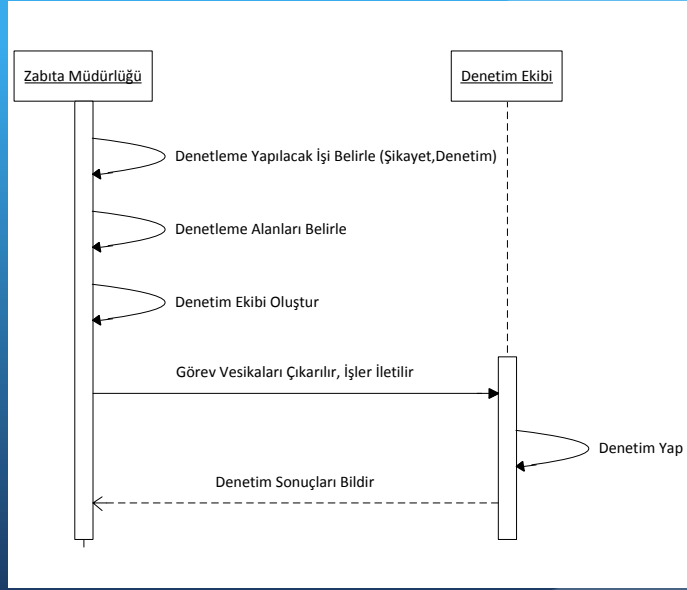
Zabıta Müdürlüğü

Denetim Ekibi

Denetleme Yapılacak İşi Belirle (Şikayet,Denetim)

Denetleme Alanları Belirle

Denetim Ekibi Oluştur

Görev Vesikaları Çıkarılır, İşler İletilir

Denetim Yap

Denetim Sonuçları Bildir